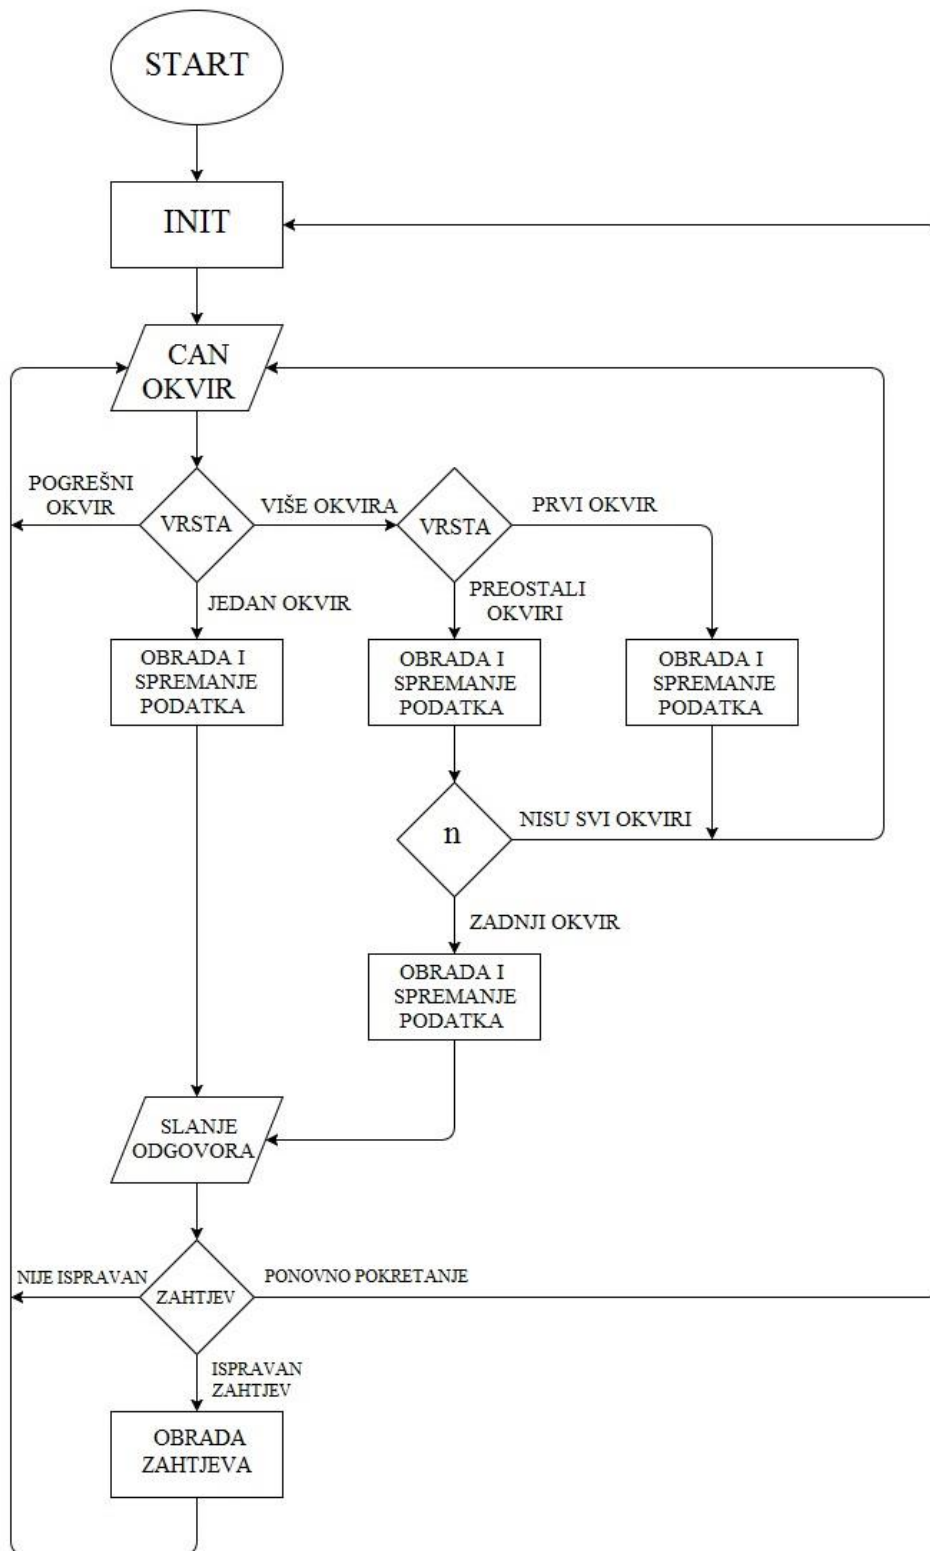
START

INIT

CAN OKVIR

POGREŠNI OKVIR

VRSTA

VIŠE OKVIRA

VRSTA

PRVI OKVIR

JEDAN OKVIR

PREOSTALI OKVIRI

OBRADA I SPREMANJE PODATKA

OBRADA I SPREMANJE PODATKA

OBRADA I SPREMANJE PODATKA

n

NISU SVI OKVIRI

ZADNJI OKVIR

OBRADA I SPREMANJE PODATKA

SLANJE ODGOVORA

NIJE ISPRAVAN

ZAHTJEV

PONOVNO POKRETANJE

ISPRAVAN ZAHTJEV

OBRADA ZAHTJEVA